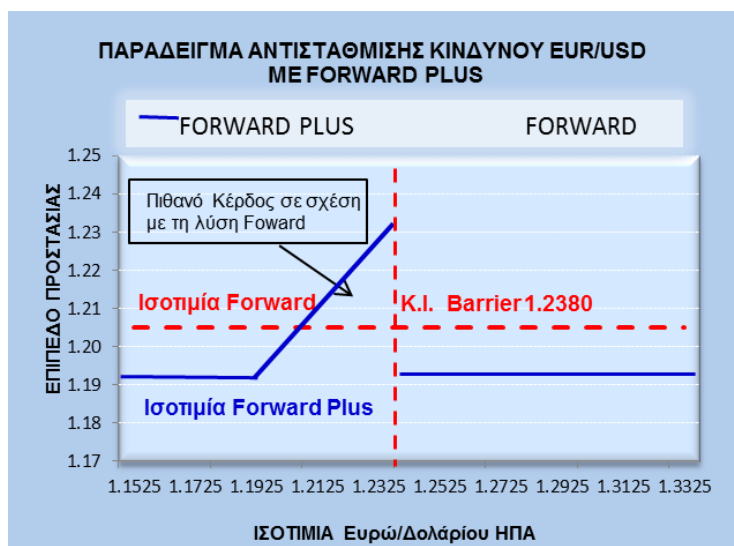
ΠΑΡΑΔΕΙΓΜΑ ΑΝΤΙΣΤΑΘΜΙΣΗΣ ΚΙΝΔΥΝΟΥ EUR/USD ΜΕ FORWARD PLUS

FORWARD PLUS

FORWARD

ΕΠΙΠΕΔΟ ΠΡΟΣΤΑΣΙΑΣ

1.25
1.24
1.23
1.22
1.21
1.20
1.19
1.18
1.17

Πιθανό Κέρδος σε σχέση με τη λύση Foward

Ισοτιμία Forward

K.I. Barrier 1.2380

Ισοτιμία Forward Plus

1.1525 1.1725 1.1925 1.2125 1.2325 1.2525 1.2725 1.2925 1.3125 1.3325

ΙΣΟΤΙΜΙΑ Ευρώ/Δολαρίου ΗΠΑ